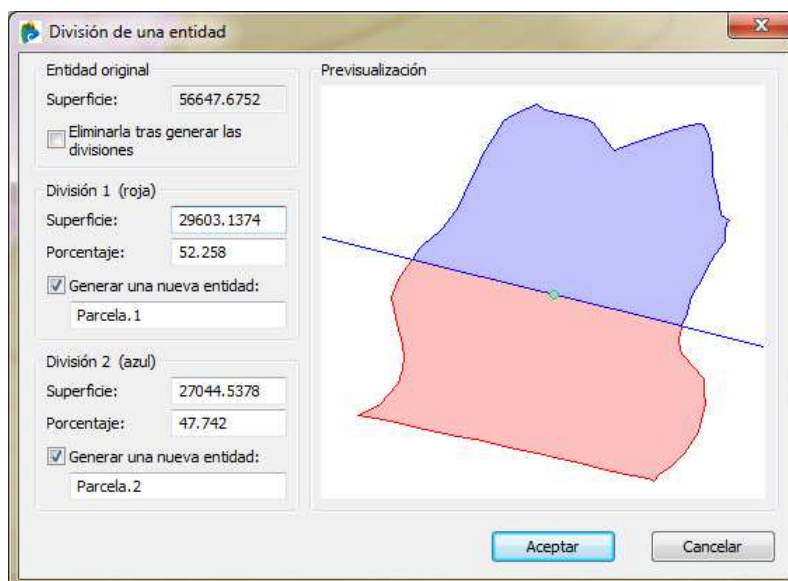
División de una entidad

Entidad original
Superficie: 56647.6752
Eliminarla tras generar las divisiones

División 1 (roja)
Superficie: 29603.1374
Porcentaje: 52.258
Generar una nueva entidad:
Parcela.1

División 2 (azul)
Superficie: 27044.5378
Porcentaje: 47.742
Generar una nueva entidad:
Parcela.2

Previsualización

Aceptar
Cancelar